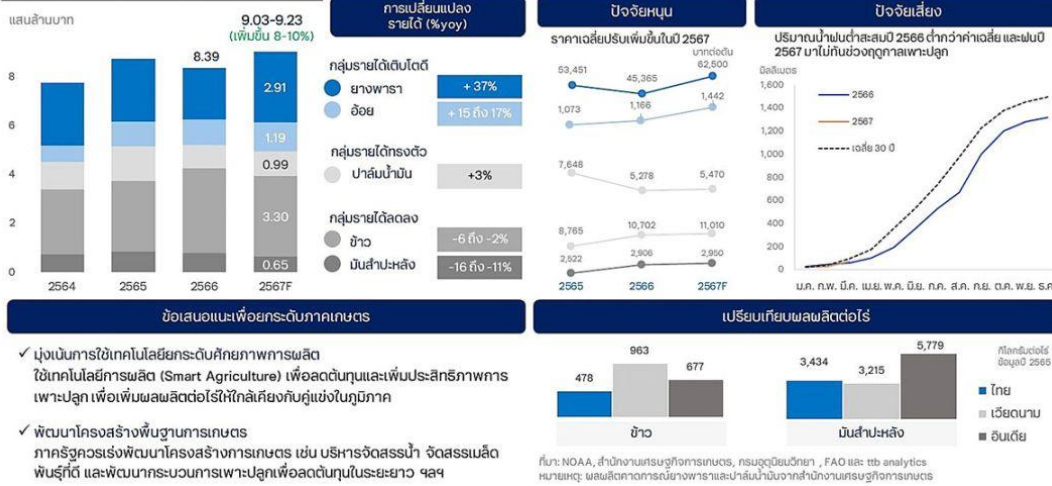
แสนล้านบาท

9.03-9.23
(เพิ่มขึ้น 8-10%)

8.39

8
6
4
2
0

2.91
1.19
0.99
3.30
0.65

2564 2565 2566 2567F

การเปลี่ยนแปลงรายได้ (%yoy)

กลุ่มรายได้เติบโตดี
ยางพารา +37%
อ้อย +15 ถึง 17%

กลุ่มรายได้ทรงตัว
ปาล์มน้ำมัน +3%

กลุ่มรายได้ลดลง
ข้าว -6 ถึง -2%
มันสำปะหลัง -16 ถึง -11%

ปัจจัยหนุน

ราคาเฉลี่ยปรับเพิ่มขึ้นในปี 2567
บาทต่อตัน

53,451 45,365 62,500
1,073 1,166 1,442
7,648 5,278 5,470
8,765 10,702 11,010
2,522 2,906 2,950

2565 2566 2567F

ปัจจัยเสี่ยง

ปริมาณน้ำฝนต่ำสะสมปี 2566 ต่ำกว่าค่าเฉลี่ย และฝนปี 2567 มาไม่ทันช่วงฤดูกาลเพาะปลูก

มิลลิเมตร
1,600
1,400
1,200
1,000
800
600
400
200
0

2566
2567
เฉลี่ย 30 ปี

ม.ค. ก.พ. มี.ค. เม.ย. พ.ค. มิ.ย. ก.ค. ส.ค. ก.ย. ต.ค. พ.ย. ธ.ค.

ข้อเสนอแนะเพื่อยกระดับภาคเกษตร

✓ มุ่งเน้นการใช้เทคโนโลยียกระดับศักยภาพการผลิต
ใช้เทคโนโลยีการผลิต (Smart Agriculture) เพื่อลดต้นทุนและเพิ่มประสิทธิภาพการเพาะปลูก เพื่อเพิ่มผลผลิตต่อไร่ให้ใกล้เคียงกับคู่แข่งในภูมิภาค

✓ พัฒนาโครงสร้างพื้นฐานการเกษตร
ภาครัฐควรเร่งพัฒนาโครงสร้างการเกษตร เช่น บริหารจัดสรรน้ำ จัดสรรเมล็ดพันธุ์ที่ดี และพัฒนากระบวนการเพาะปลูกเพื่อลดต้นทุนในระยะยาว ฯลฯ

เปรียบเทียบผลผลิตต่อไร่

478 963 677
ข้าว

3,434 3,215 5,779
มันสำปะหลัง

กิโลกรัมต่อไร่
ข้อมูลปี 2565

ไทย
เวียดนาม
อินเดีย

ที่มา: NOAA, สำนักงานเศรษฐกิจการเกษตร, กรมอุตุนิยมวิทยา , FAO และ ttb analytics
หมายเหตุ: ผลผลิตคาดการณ์ยางพาราและปาล์มน้ำมันจากสำนักงานเศรษฐกิจการเกษตร